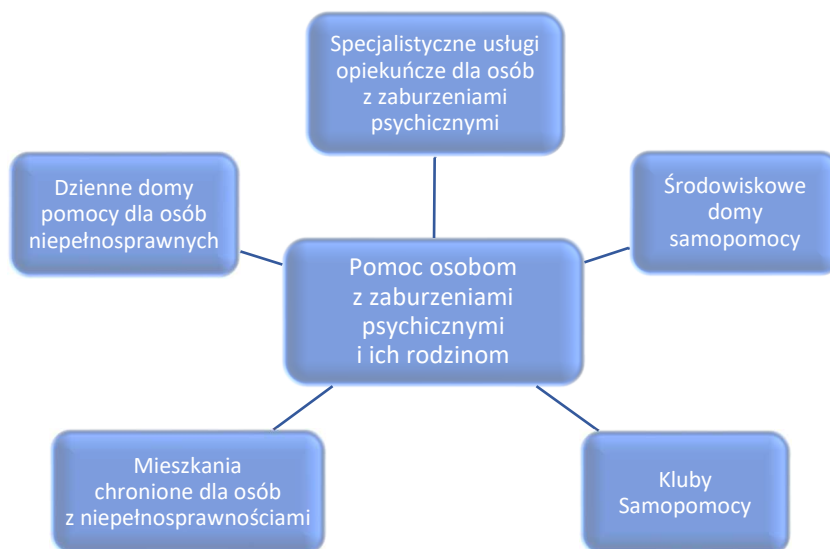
Specjalistyczne usługi opiekuńcze dla osób z zaburzeniami psychicznymi

Dzienne domy pomocy dla osób niepełnosprawnych

Środowiskowe domy samopomocy

Pomoc osobom z zaburzeniami psychicznymi i ich rodzinom

Mieszkania chronione dla osób z niepełnosprawnościami

Kluby Samopomocy